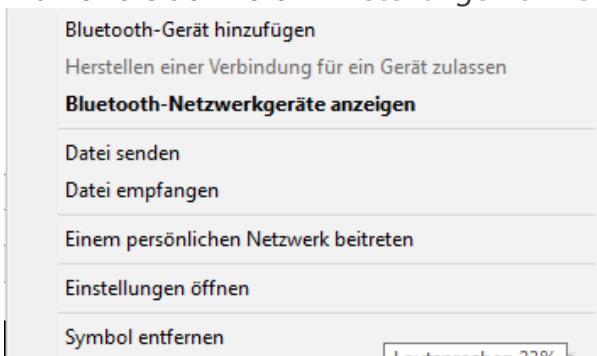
Bluetooth-Gerät hinzufügen
Herstellen einer Verbindung für ein Gerät zulassen
Bluetooth-Netzwerkgeräte anzeigen

Datei senden
Datei empfangen

Einem persönlichen Netzwerk beitreten

Einstellungen öffnen

Symbol entfernen

Lautsprecher: 33%